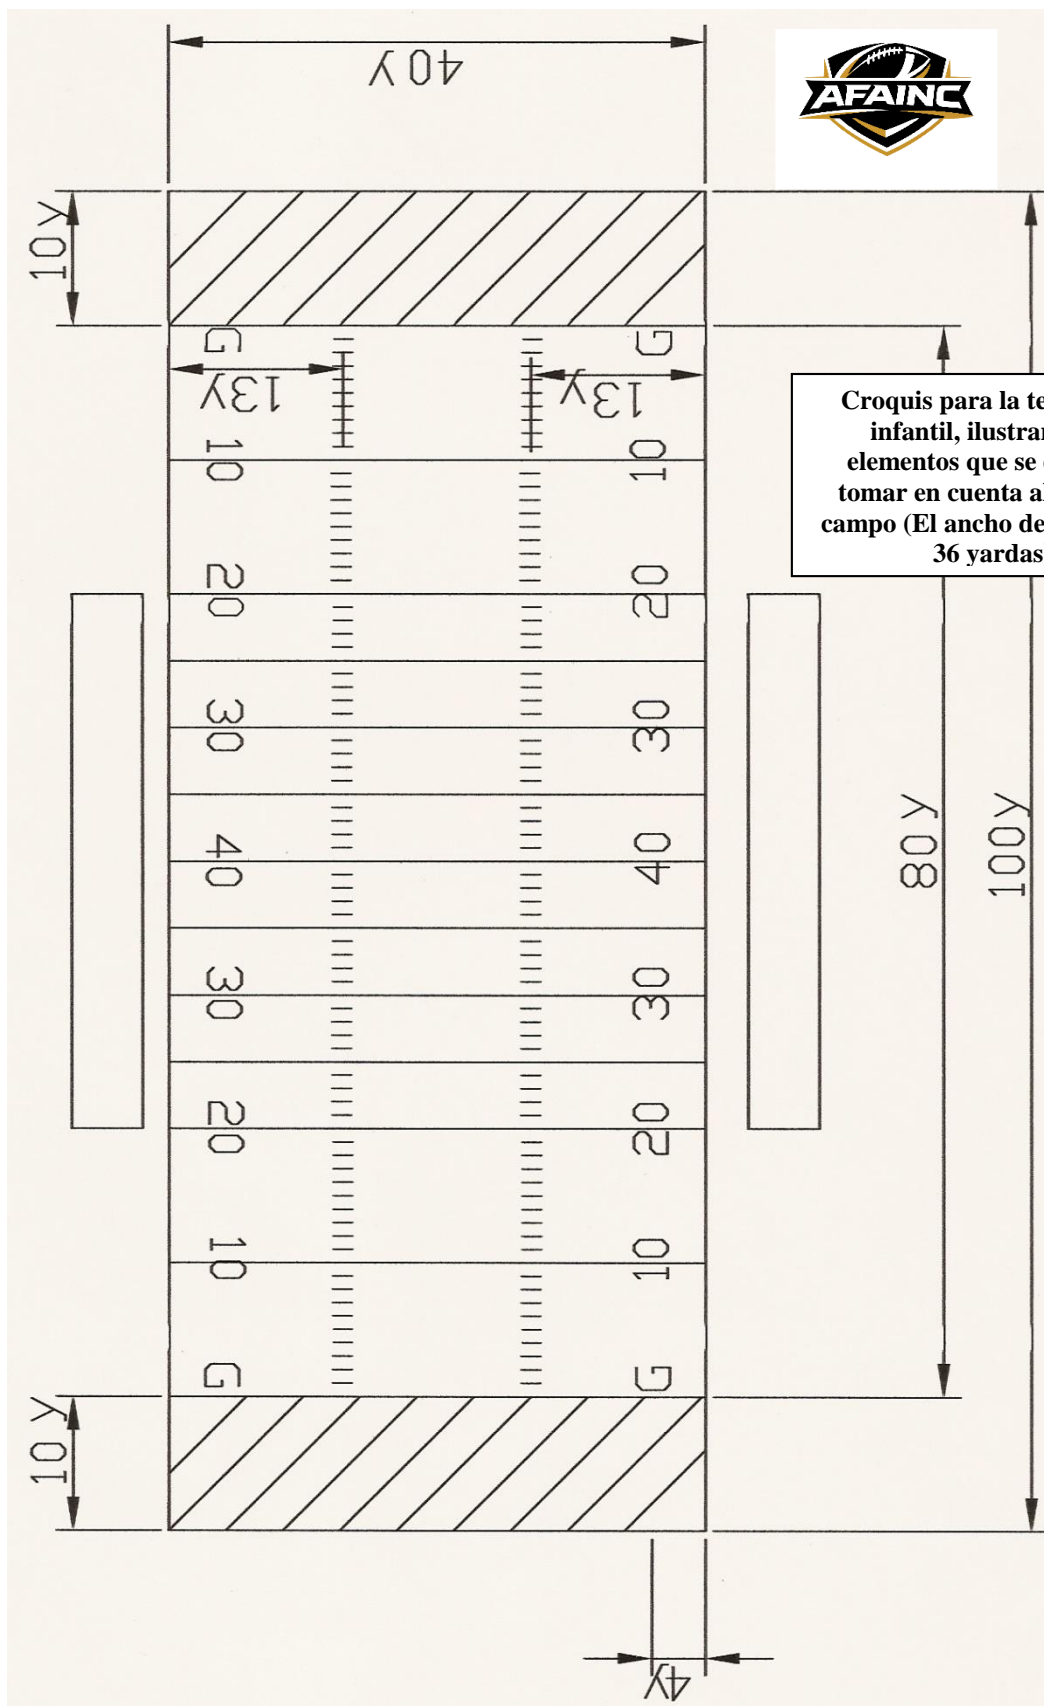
40Y

AFAINC

10Y

G

13Y

13Y

G

Croquis para la te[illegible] infantil, ilustran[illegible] elementos que se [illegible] tomar en cuenta a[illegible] campo (El ancho de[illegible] 36 yardas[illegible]

10

10

20

20

30

30

40

40

30

30

20

20

10

10

G

G

80Y

100Y

10Y

4Y